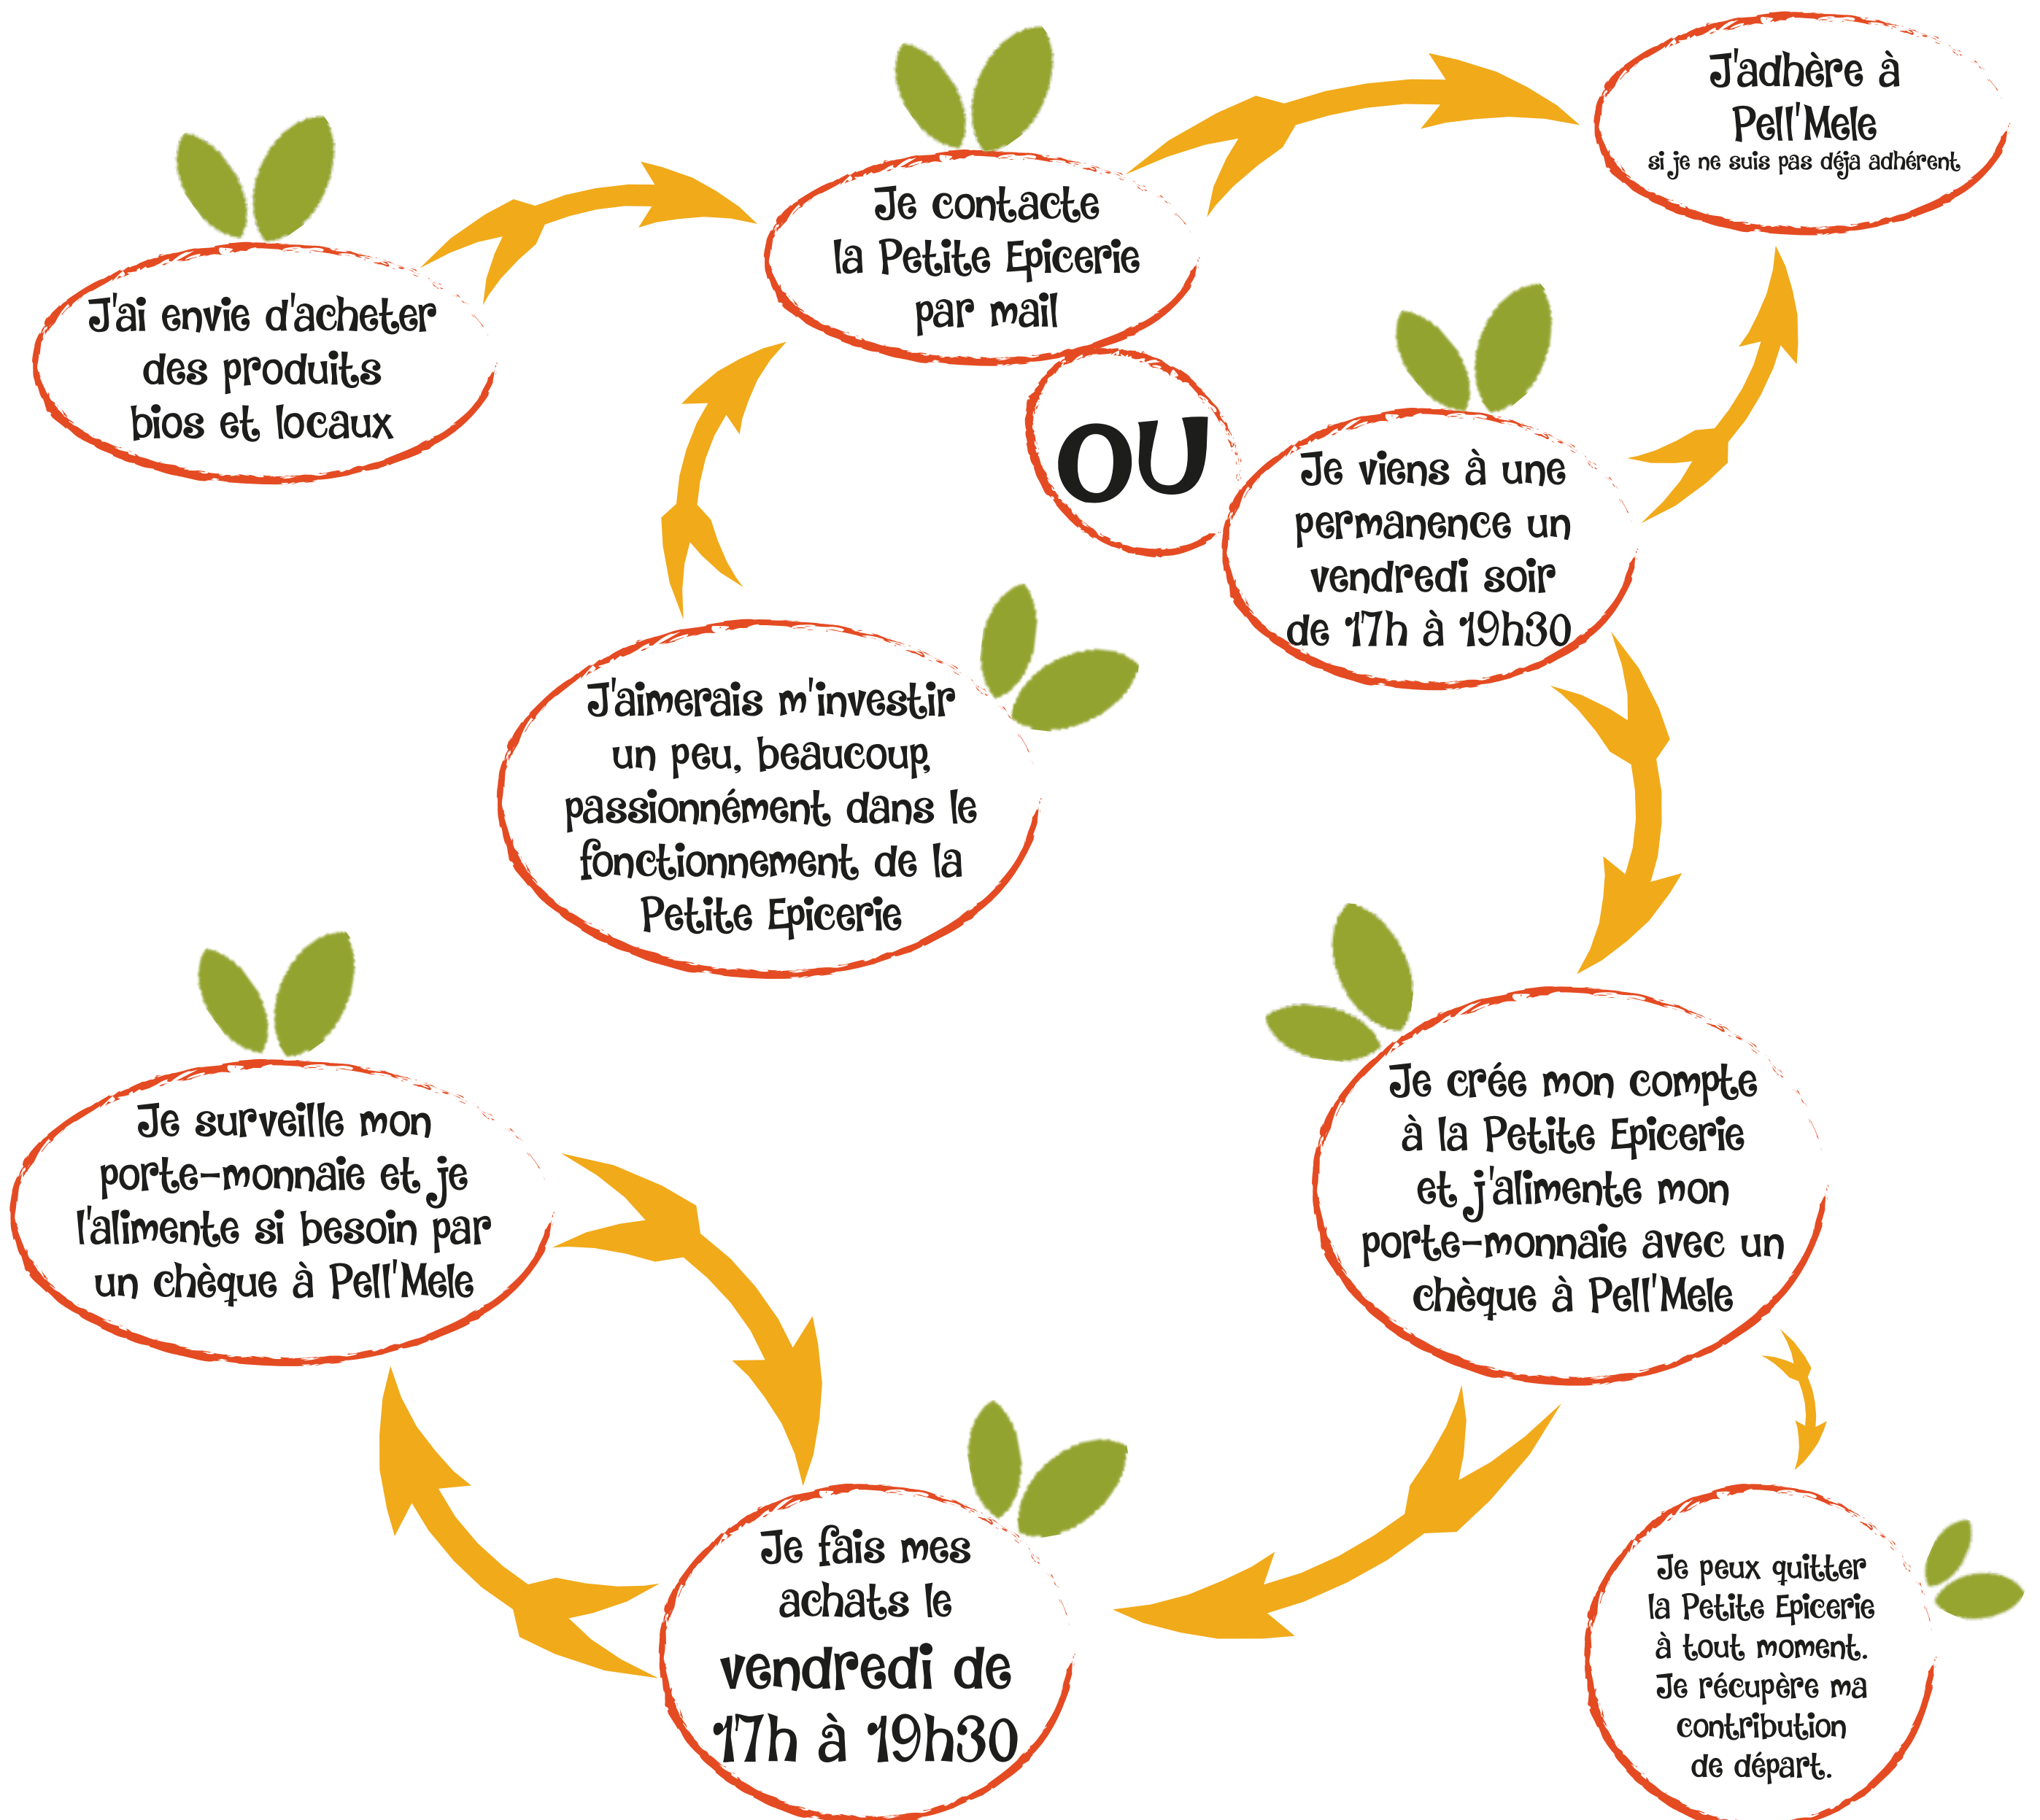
J'ai envie d'acheter des produits bios et locaux

Je contacte la Petite Epicerie par mail

OU

J'adhère à Pell'Mele
si je ne suis pas déja adhérent

Je viens à une permanence un vendredi soir de 17h à 19h30

J'aimerais m'investir un peu, beaucoup, passionnément dans le fonctionnement de la Petite Epicerie

Je crée mon compte à la Petite Epicerie et j'alimente mon porte-monnaie avec un chèque à Pell'Mele

Je surveille mon porte-monnaie et je l'alimente si besoin par un chèque à Pell'Mele

Je fais mes achats le vendredi de 17h à 19h30

Je peux quitter la Petite Epicerie à tout moment. Je récupère ma contribution de départ.